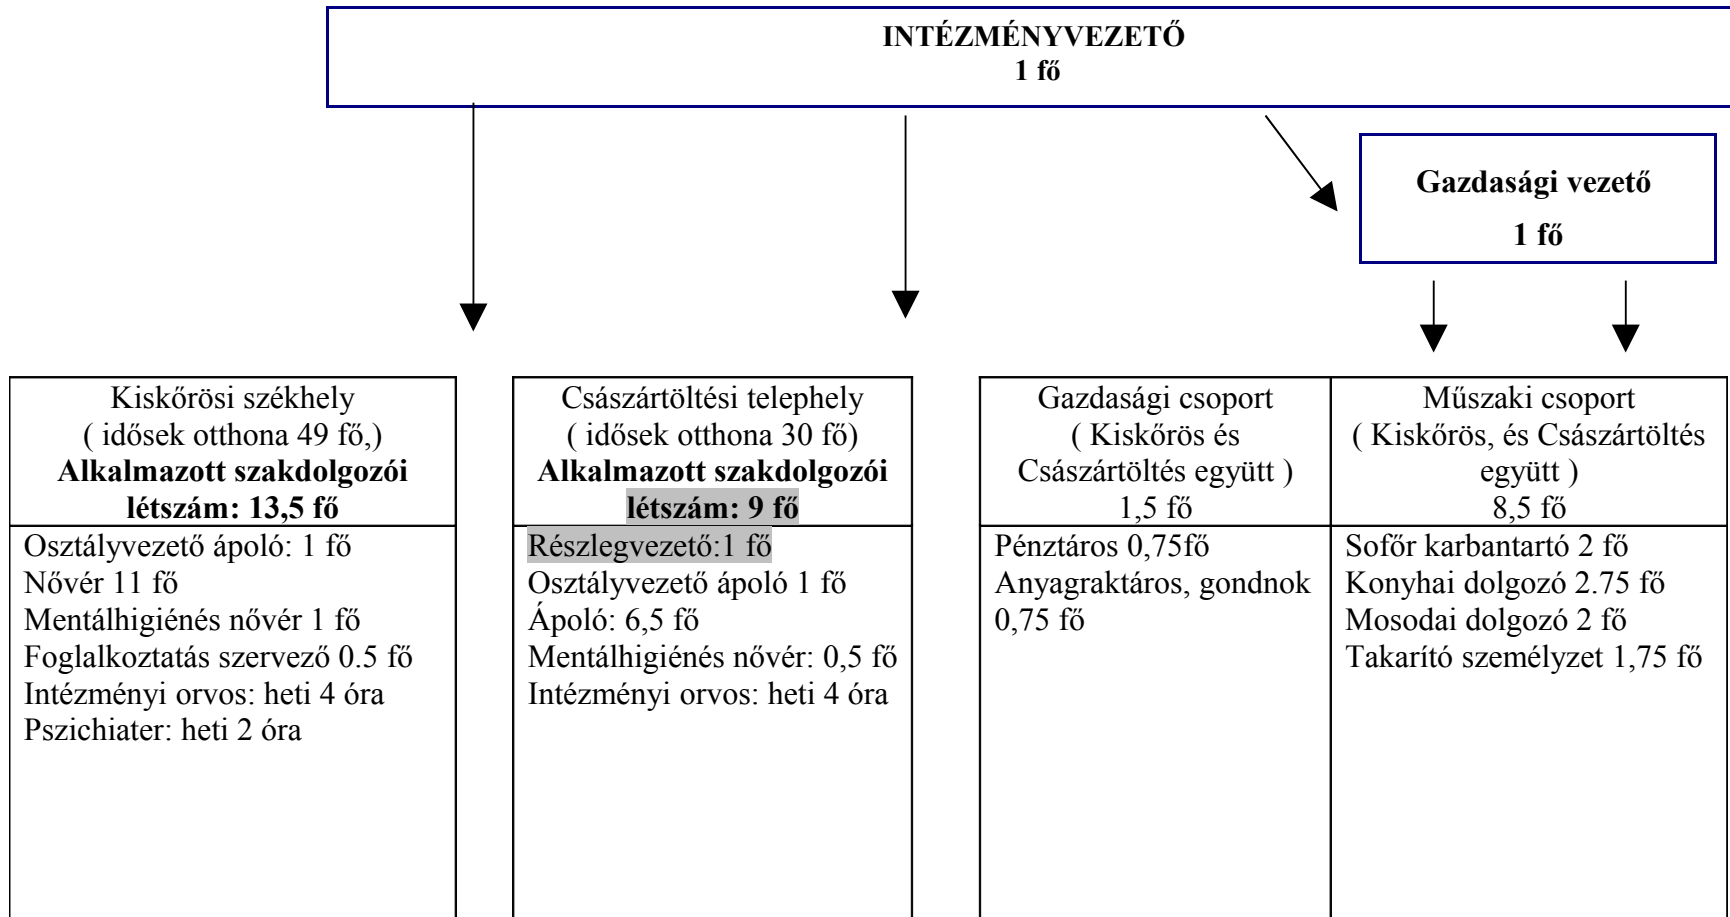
INTÉZMÉNYVEZETŐ
1 fő

Gazdasági vezető
1 fő

Kiskőrösi székhely
( idősek otthona 49 fő,)
Alkalmazott szakdolgozói létszám: 13,5 fő

Osztályvezető ápoló: 1 fő
Nővér 11 fő
Mentálhigiénés nővér 1 fő
Foglalkoztatás szervező 0.5 fő
Intézményi orvos: heti 4 óra
Pszichiater: heti 2 óra

Császártöltési telephely
( idősek otthona 30 fő)
Alkalmazott szakdolgozói létszám: 9 fő

Részlegvezető:1 fő
Osztályvezető ápoló 1 fő
Ápoló: 6,5 fő
Mentálhigiénés nővér: 0,5 fő
Intézményi orvos: heti 4 óra

Gazdasági csoport
( Kiskőrös és Császártöltés együtt )
1,5 fő

Pénztáros 0,75fő
Anyagraktáros, gondnok 0,75 fő

Műszaki csoport
( Kiskőrös, és Császártöltés együtt )
8,5 fő

Sofőr karbantartó 2 fő
Konyhai dolgozó 2.75 fő
Mosodai dolgozó 2 fő
Takarító személyzet 1,75 fő